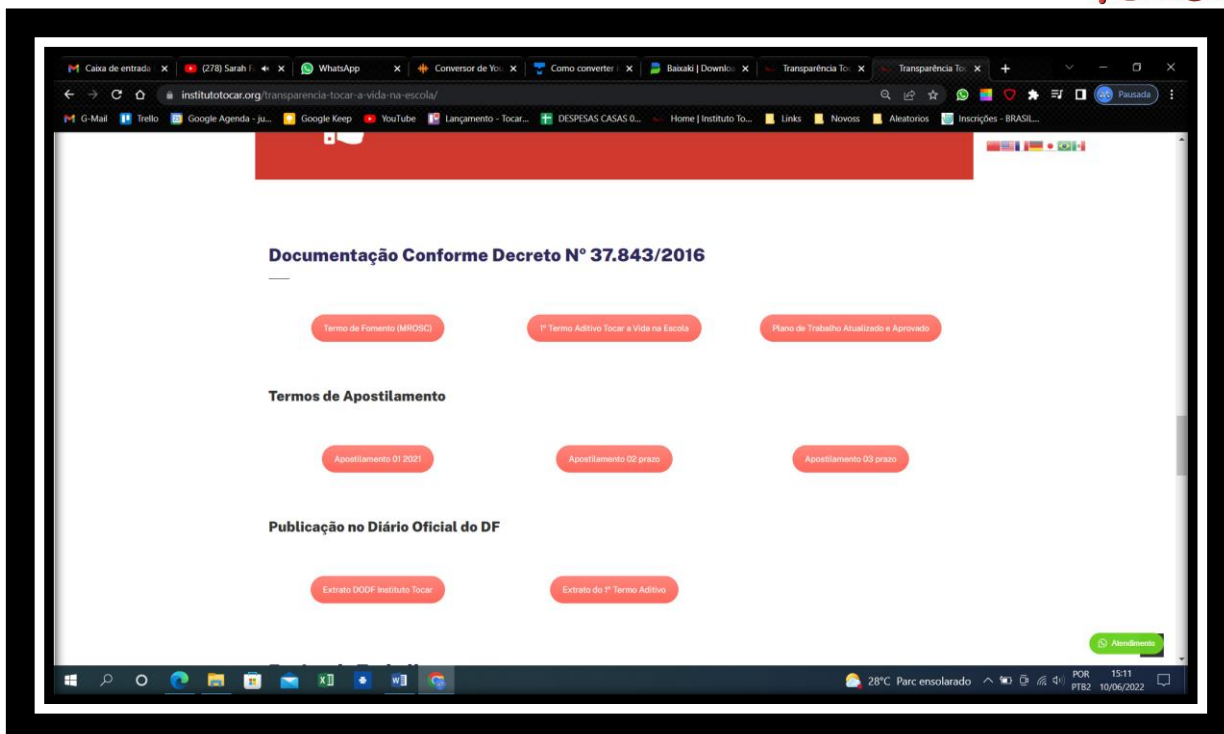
Caixa de entrada | (278) Sarah | WhatsApp | Conversor de You | Como converter | Baixaki | Download | Transparência Toc | Transparência Toc

institutotocar.org/transparencia-tocar-a-vida-na-escola/

Pausada

G-Mail | Trello | Google Agenda - ju... | Google Keep | YouTube | Lançamento - Tocar... | DESPESAS CASAS 0... | Home | Instituto To... | Links | Novoss | Aleatorios | Inscrições - BRASIL...

Documentação Conforme Decreto Nº 37.843/2016

Termo de Fomento (MROSC)

1º Termo Aditivo Tocar a Vida na Escola

Plano de Trabalho Atualizado e Aprovado

Termos de Apostilamento

Apostilamento 01 2021

Apostilamento 02 prazo

Apostilamento 03 prazo

Publicação no Diário Oficial do DF

Extrato DODF Instituto Tocar

Extrato do 1º Termo Aditivo

Atendimento

28°C Parc ensolarado

POR PTB2

15:11 10/06/2022